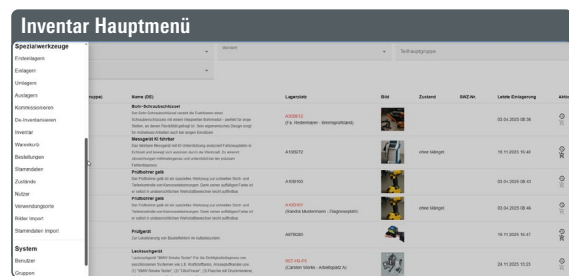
Inventar Hauptmenü

Spezialwerkzeuge
Ersteinlagern
Einlagern
Umlagern
Auslagern
Kommissionieren
De-Inventarisieren
Inventar
Warenkorb
Bestellungen
Stammdaten
Zustände
Nutzer
Verwendungsorte
Bilder Import
Stammdaten Import

System
Benutzer
Gruppen

Version
Teilhauptgruppe

| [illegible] | Name (DE) | Lagerstelle | Bild | Zustand | BAZ-Nr. | Letzte Einlagerung | Aktion |
|---|---|---|---|---|---|---|---|
| | Bohr-Schraubschlüssel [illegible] | A102612 (F.a. Heidemann - Bremsprüfstand) | | | | 03.04.2025 08:38 | |
| | Messgerät Kl 50/Hbe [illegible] | A100272 | | ohne Mängel | | 18.11.2025 10:48 | |
| | Prüfbohrer gelb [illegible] | A100100 | | | | 03.04.2025 08:43 | |
| | Prüfbohrer gelb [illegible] | A102101 (Carolin Mustermann - Diagnoseplatz) | | ohne Mängel | | 03.04.2025 08:46 | |
| | Prüfgerät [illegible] | A979080 | | | | 18.11.2025 16:47 | |
| | Lecksuchgerät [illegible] | BST-HS-F3 (Carsten Weiss - Arbeitsplatz A) | | | | 24.11.2025 15:23 | |